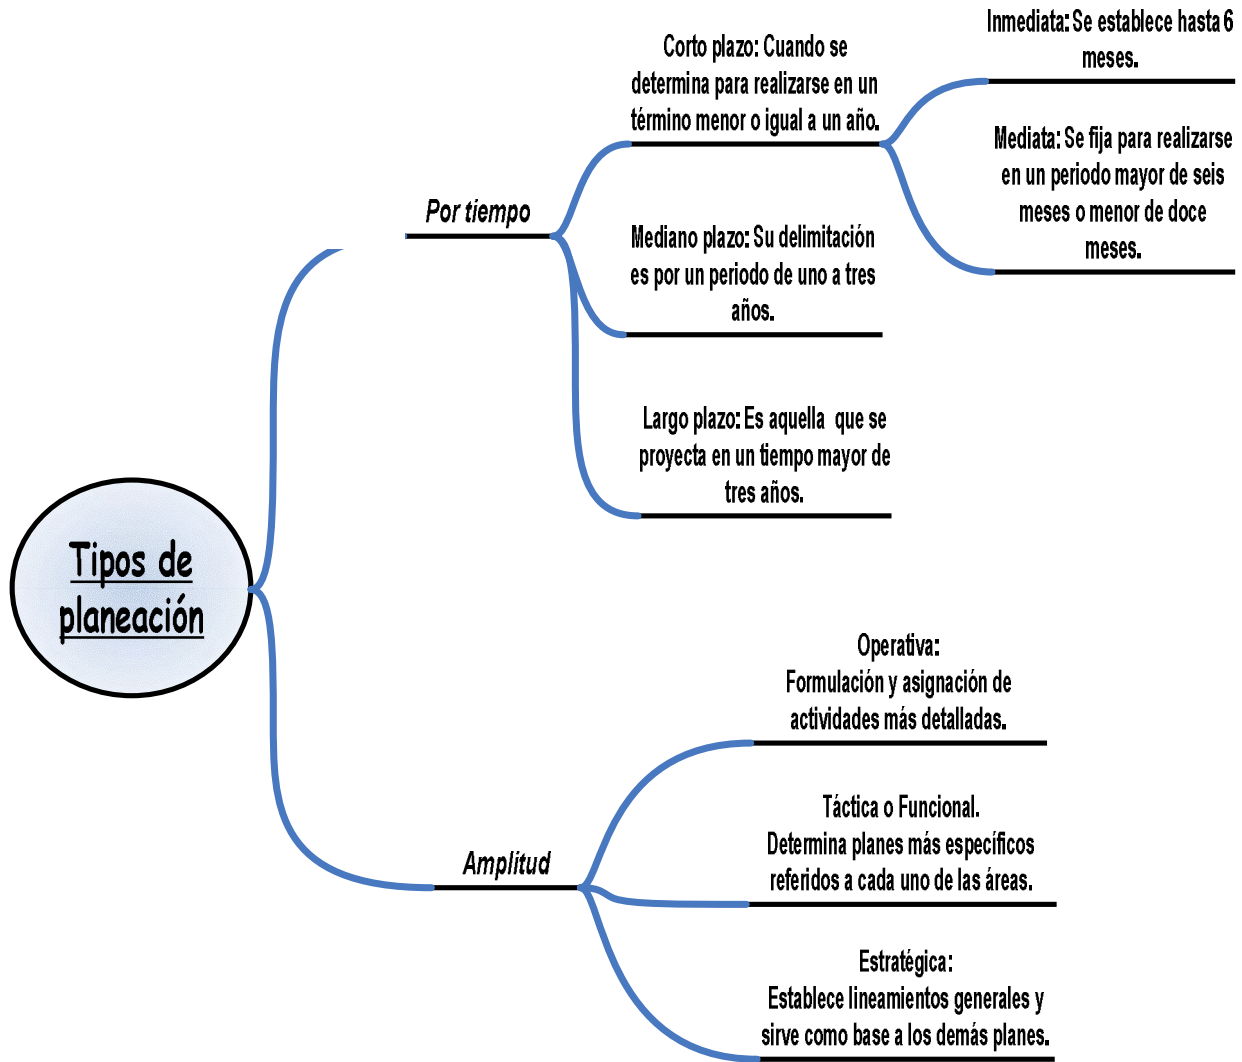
Tipos de planeación

Por tiempo

Corto plazo: Cuando se determina para realizarse en un término menor o igual a un año.

Inmediata: Se establece hasta 6 meses.

Mediata: Se fija para realizarse en un periodo mayor de seis meses o menor de doce meses.

Mediano plazo: Su delimitación es por un periodo de uno a tres años.

Largo plazo: Es aquella que se proyecta en un tiempo mayor de tres años.

Amplitud

Operativa:
Formulación y asignación de actividades más detalladas.

Táctica o Funcional.
Determina planes más específicos referidos a cada uno de las áreas.

Estratégica:
Establece lineamientos generales y sirve como base a los demás planes.